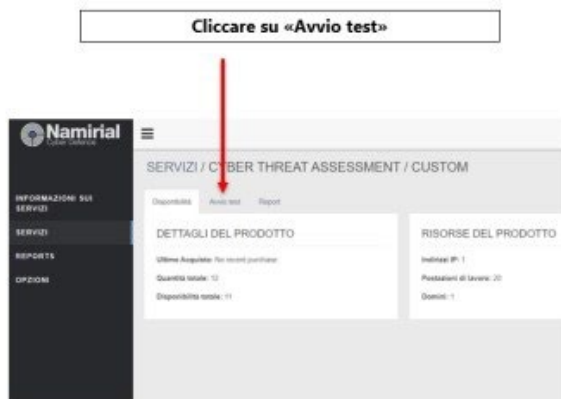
Cliccare su «Avvio test»

Namirial
Cyber Defence

INFORMAZIONI SUI SERVIZI
SERVIZI
REPORTS
OPZIONI

SERVIZI / CYBER THREAT ASSESSMENT / CUSTOM

Disponibilità Avvio test Report

DETTAGLI DEL PRODOTTO

Ultimo Acquisto: No recent purchase
Quantità totale: 12
Disponibilità totale: 11

RISORSE DEL PRODOTTO

Indirizzi IP: 1
Postazioni di lavoro: 20
Domini: 1